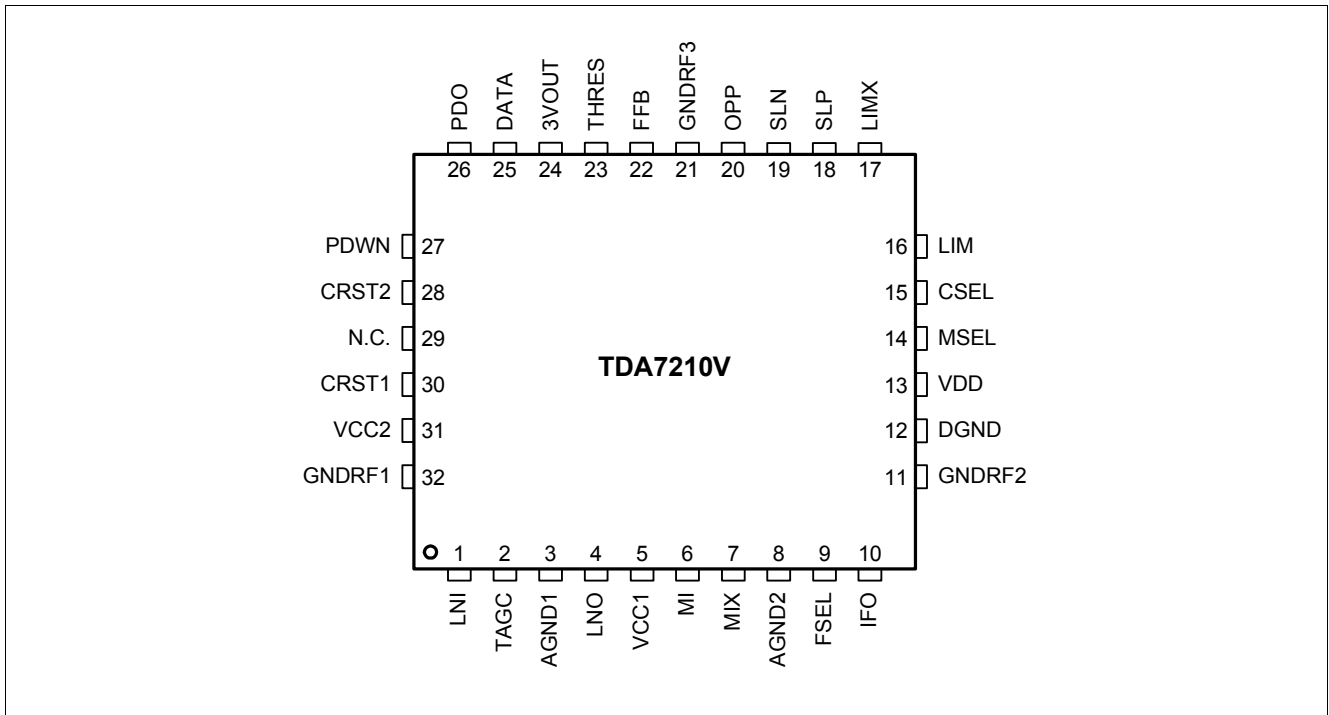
PDO DATA 3VOUT THRES FFB GNDRF3 OPP SLN SLP LIMX

26 25 24 23 22 21 20 19 18 17

PDWN 27
CRST2 28
N.C. 29
CRST1 30
VCC2 31
GNDRF1 32

TDA7210V

16 LIM
15 CSEL
14 MSEL
13 VDD
12 DGND
11 GNDRF2

1 2 3 4 5 6 7 8 9 10

LNI TAGC AGND1 LNO VCC1 MI MIX AGND2 FSEL IFO